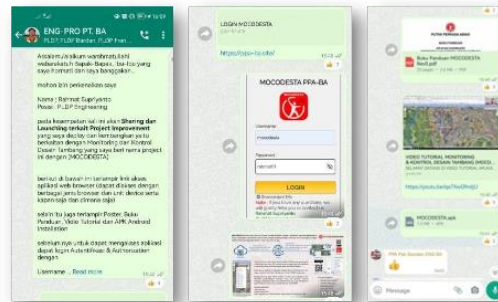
ENG-PRO PT. BA
PLD7 PLDP Bandan, PLDP Fran...

Assalamualaikum warahmatullahi wabarakatuh Bapak-Bapak, Ibu-Ibu yang saya hormati dan saya banggakan..

mohon izin perkenalkan saya:

Nama : Rahmat Supriyanto
Posisi : PLDP Engineering

pada kesempatan kali ini akan Sharing dan Launching terkait Project Improvement yang saya deploy dan kembangkan yaitu berkaitan dengan Monitoring dan Kontrol Desain Tambang yang saya beri nama project ini dengan [MOCODESTA].

berikut di bawah ini lampiran link akses aplikasi web browser (dapat diakses dengan berbagai jenis browser dan unit device serta kapan saja dan dimana saja)

selain itu juga terlampir Poster, Buku Panduan, Video Tutorial dan APK Android Installation

sebelum nya untuk dapat mengakses aplikasi dapat login Autentifikasi & Authorisation dengan:

Username ... Read more

LOGIN MOCODESTA
https://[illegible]

MOCODESTA PPA-BA
Username
Password
LOGIN

Buku Panduan MOCODESTA
VIDEO TUTORIAL MONITORING & KONTROL DESAIN TAMBANG (MOCO...
https://youtu.be/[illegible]
MOCODESTA.apk
PPA Fun Bandan ENG-BA
Message